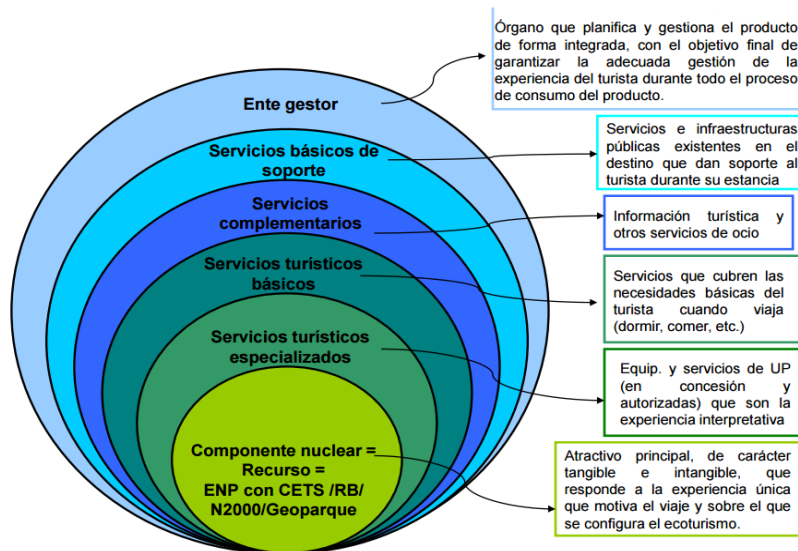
Ente gestor

Servicios básicos de soporte

Servicios complementarios

Servicios turísticos básicos

Servicios turísticos especializados

Componente nuclear = Recurso = ENP con CETS /RB/ N2000/Geoparque

Órgano que planifica y gestiona el producto de forma integrada, con el objetivo final de garantizar la adecuada gestión de la experiencia del turista durante todo el proceso de consumo del producto.

Servicios e infraestructuras públicas existentes en el destino que dan soporte al turista durante su estancia

Información turística y otros servicios de ocio

Servicios que cubren las necesidades básicas del turista cuando viaja (dormir, comer, etc.)

Equip. y servicios de UP (en concesión y autorizadas) que son la experiencia interpretativa

Atractivo principal, de carácter tangible e intangible, que responde a la experiencia única que motiva el viaje y sobre el que se configura el ecoturismo.